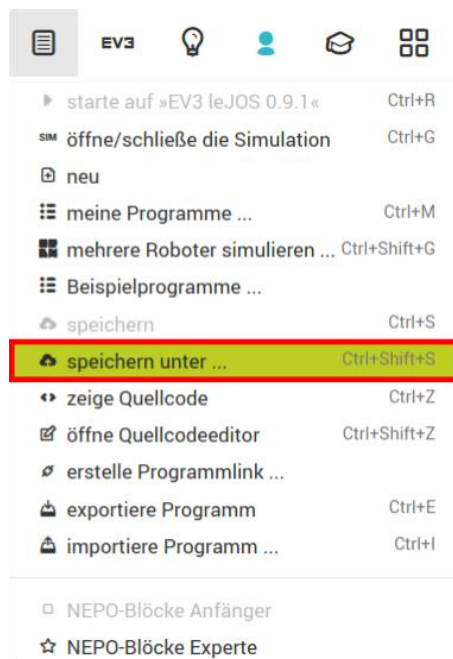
EV3

starte auf »EV3 leJOS 0.9.1« Ctrl+R
SIM öffne/schließe die Simulation Ctrl+G
neu
meine Programme ... Ctrl+M
mehrere Roboter simulieren ... Ctrl+Shift+G
Beispielprogramme ...
speichern Ctrl+S
speichern unter ... Ctrl+Shift+S
zeige Quellcode Ctrl+Z
öffne Quellcodeeditor Ctrl+Shift+Z
erstelle Programmlink ...
exportiere Programm Ctrl+E
importiere Programm ... Ctrl+I

NEPO-Blöcke Anfänger
NEPO-Blöcke Experte